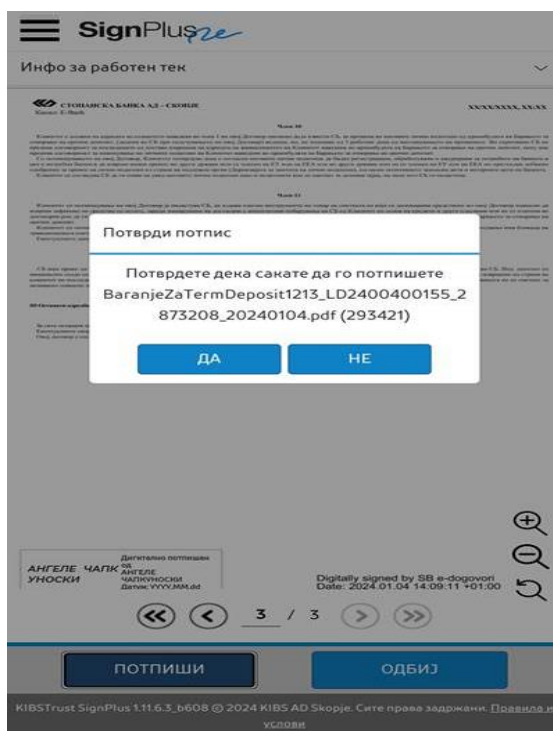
SignPlus

Инфо за работен тек

СТОПАНСКА БАНКА АД - СКОПЈЕ

XXXXXXXXX XXXX

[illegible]

Потврди потпис

Потврдете дека сакате да го потпишете BaranjeZaTermDeposit1213_LD2400400155_2873208_20240104.pdf (293421)

ДА

НЕ

АНГЕЛЕ ЧАПК УНОСКИ

Дигитално потпишан од АНГЕЛЕ ЧАПКУНОСКИ Датум: YYYY.MM.dd

Digitally signed by SB e-dogovori
Date: 2024.01.04 14:09:11 +01:00

3 / 3

ПОТПИШИ

ОДБИЈ

KIBSTrust SignPlus 1.11.6.3_b608 © 2024 KIBS AD Skopje. Сите права задржани. Правила и услови